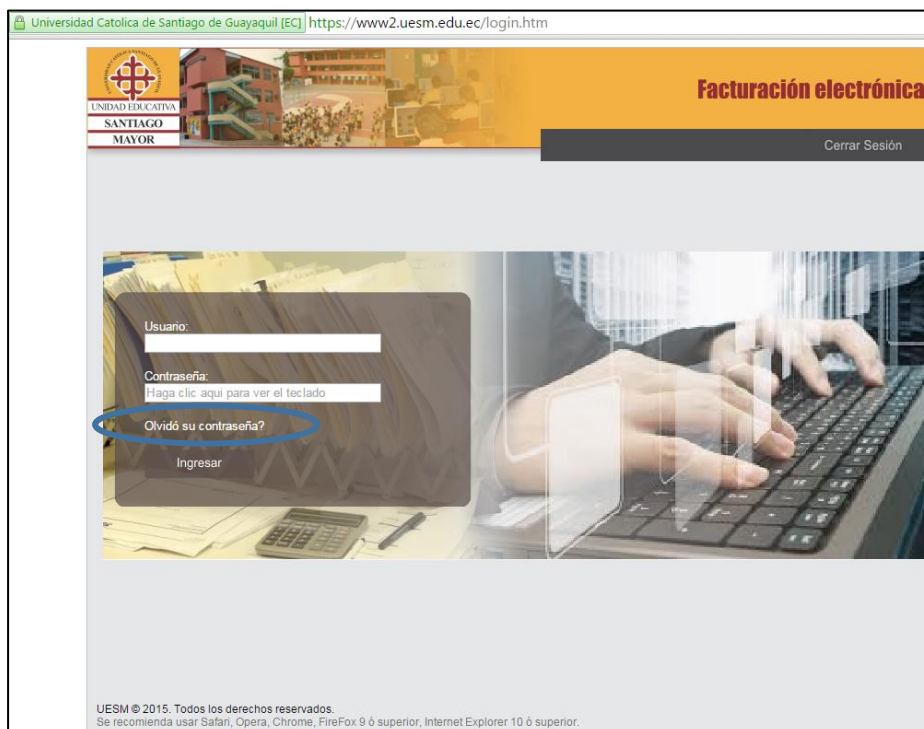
Universidad Catolica de Santiago de Guayaquil [EC] https://www2.uesm.edu.ec/login.htm

UNIDAD EDUCATIVA
SANTIAGO
MAYOR

Facturación electrónica

Cerrar Sesión

Usuario:

Contraseña:
Haga clic aqui para ver el teclado

Olvidó su contraseña?

Ingresar

UESM © 2015. Todos los derechos reservados.
Se recomienda usar Safari, Opera, Chrome, FireFox 9 ó superior, Internet Explorer 10 ó superior.